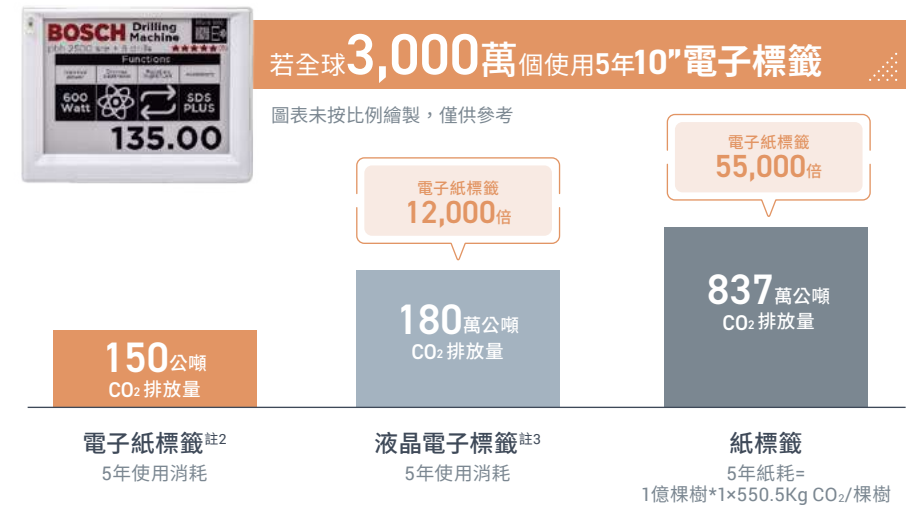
BOSCH Drilling Machine
pbh 2500 sre + 8 drills ★★★★★
Functions
600 Watt
SDS PLUS
135.00

若全球3,000萬個使用5年10"電子標籤

圖表未按比例繪製，僅供參考

電子紙標籤
12,000倍

電子紙標籤
55,000倍

150公噸
$CO_2$ 排放量

180萬公噸
$CO_2$ 排放量

837萬公噸
$CO_2$ 排放量

電子紙標籤註2
5年使用消耗

液晶電子標籤註3
5年使用消耗

紙標籤
5年紙耗=
1億棵樹*1×550.5Kg $CO_2$/棵樹